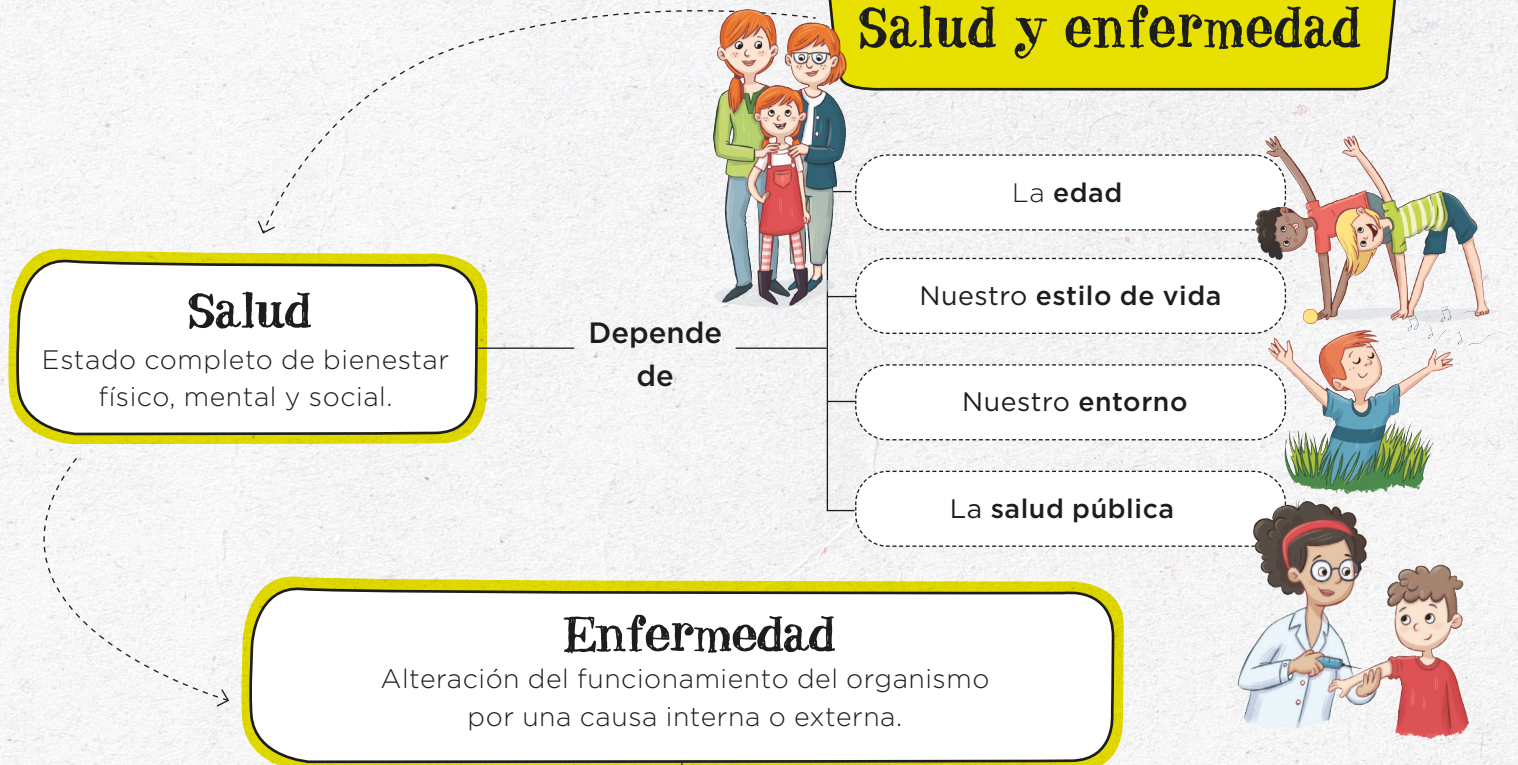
Salud y enfermedad

Salud
Estado completo de bienestar físico, mental y social.

Depende de

La edad

Nuestro estilo de vida

Nuestro entorno

La salud pública

Enfermedad
Alteración del funcionamiento del organismo por una causa interna o externa.